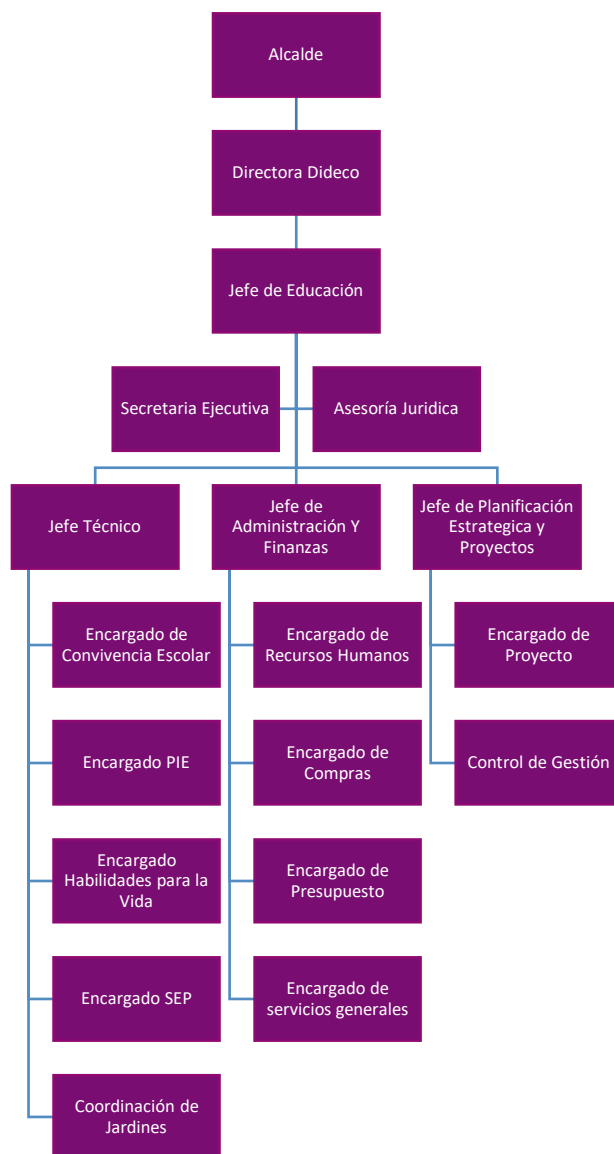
Alcalde

Directora Dideco

Jefe de Educación

Secretaria Ejecutiva

Asesoría Juridica

Jefe Técnico

Jefe de Administración Y Finanzas

Jefe de Planificación Estrategica y Proyectos

Encargado de Convivencia Escolar

Encargado PIE

Encargado Habilidades para la Vida

Encargado SEP

Coordinación de Jardines

Encargado de Recursos Humanos

Encargado de Compras

Encargado de Presupuesto

Encargado de servicios generales

Encargado de Proyecto

Control de Gestión